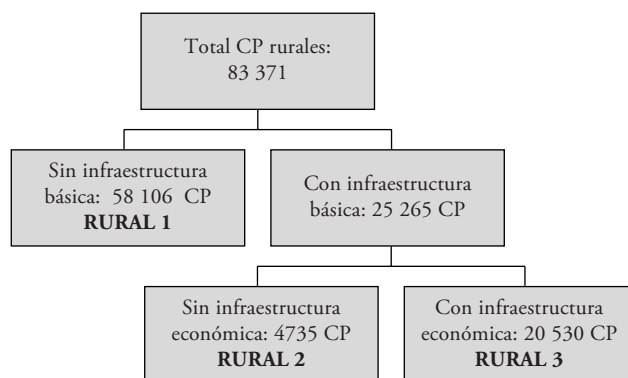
Total CP rurales: 83 371

Sin infraestructura básica: 58 106 CP
**RURAL 1**

Con infraestructura básica: 25 265 CP

Sin infraestructura económica: 4735 CP
**RURAL 2**

Con infraestructura económica: 20 530 CP
**RURAL 3**